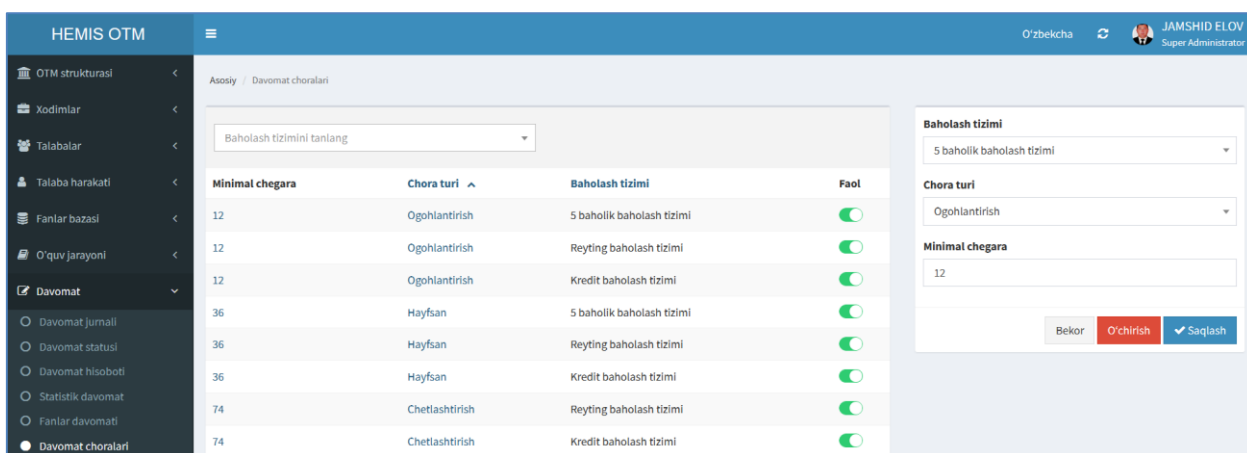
HEMIS OTM

O'zbekcha

JAMSHID ELOV
Super Administrator

OTM strukturasi
Xodimlar
Talabalar
Talaba harakati
Fanlar bazasi
O'quv jarayoni
Davomat
Davomat jurnali
Davomat statusi
Davomat hisoboti
Statistik davomat
Fanlar davomati
Davomat choralari

Asosiy / Davomat choralari

Baholash tizimini tanlang

| Minimal chegara | Chora turi | Baholash tizimi | Faol |
|---|---|---|---|
| 12 | Ogohlantirish | 5 baholik baholash tizimi | |
| 12 | Ogohlantirish | Reyting baholash tizimi | |
| 12 | Ogohlantirish | Kredit baholash tizimi | |
| 36 | Hayfsan | 5 baholik baholash tizimi | |
| 36 | Hayfsan | Reyting baholash tizimi | |
| 36 | Hayfsan | Kredit baholash tizimi | |
| 74 | Chetlashtirish | Reyting baholash tizimi | |
| 74 | Chetlashtirish | Kredit baholash tizimi | |

Baholash tizimi
5 baholik baholash tizimi
Chora turi
Ogohlantirish
Minimal chegara
12

Bekor
O'chirish
Saqlash